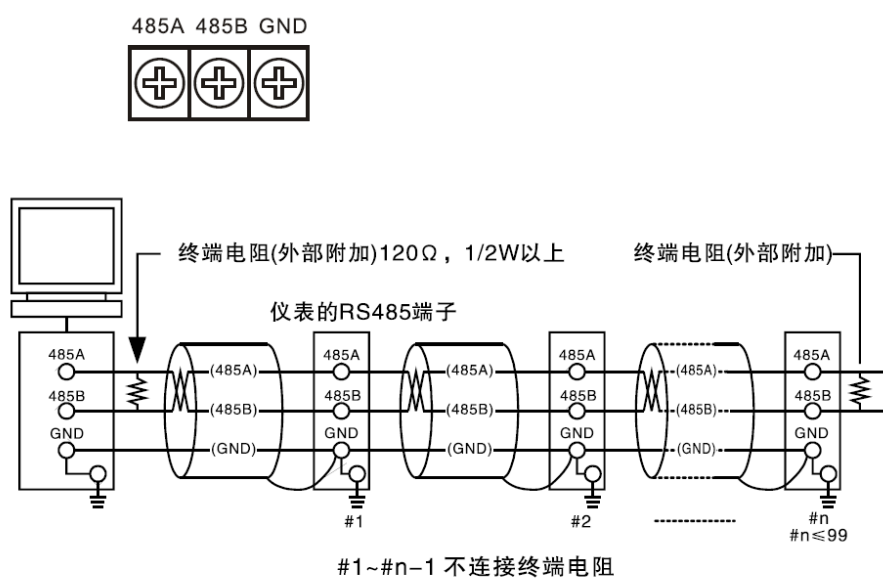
485A 485B GND

终端电阻(外部附加)120Ω，1/2W以上

终端电阻(外部附加)

仪表的RS485端子

485A
485B
GND

(485A)
(485B)
(GND)

485A
485B
GND

(485A)
(485B)
(GND)

485A
485B
GND

(485A)
(485B)
(GND)

485A
485B
GND

#1

#2

#n
#n≤99

#1~#n-1 不连接终端电阻